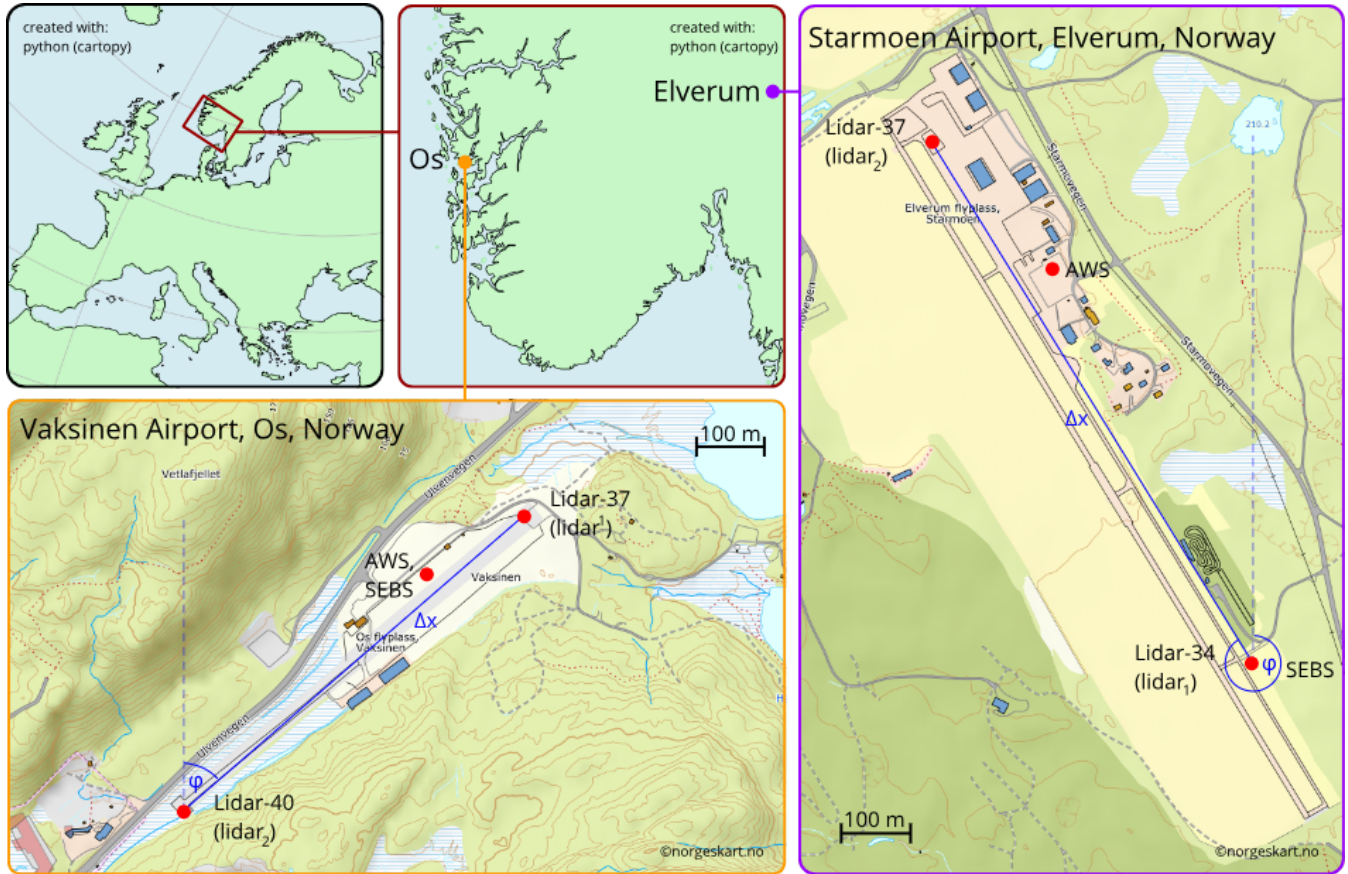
created with:
python (cartopy)

created with:
python (cartopy)

Elverum

Os

Starmoen Airport, Elverum, Norway

Lidar-37
(lidar$_2$)

Elverum flyplass, Starmoen

Starmovegen

AWS

Starmovegen

210.2

Δx

Lidar-34
(lidar$_1$)

φ

SEBS

100 m

©norgeskart.no

Vaksinen Airport, Os, Norway

100 m

Vetlafjellet

Ulvenvegen

Lidar-37
(lidar$^1$)

AWS,
SEBS

Vaksinen

Δx

Os flyplass, Vaksinen

Ulvenvegen

φ

Lidar-40
(lidar$_2$)

©norgeskart.no